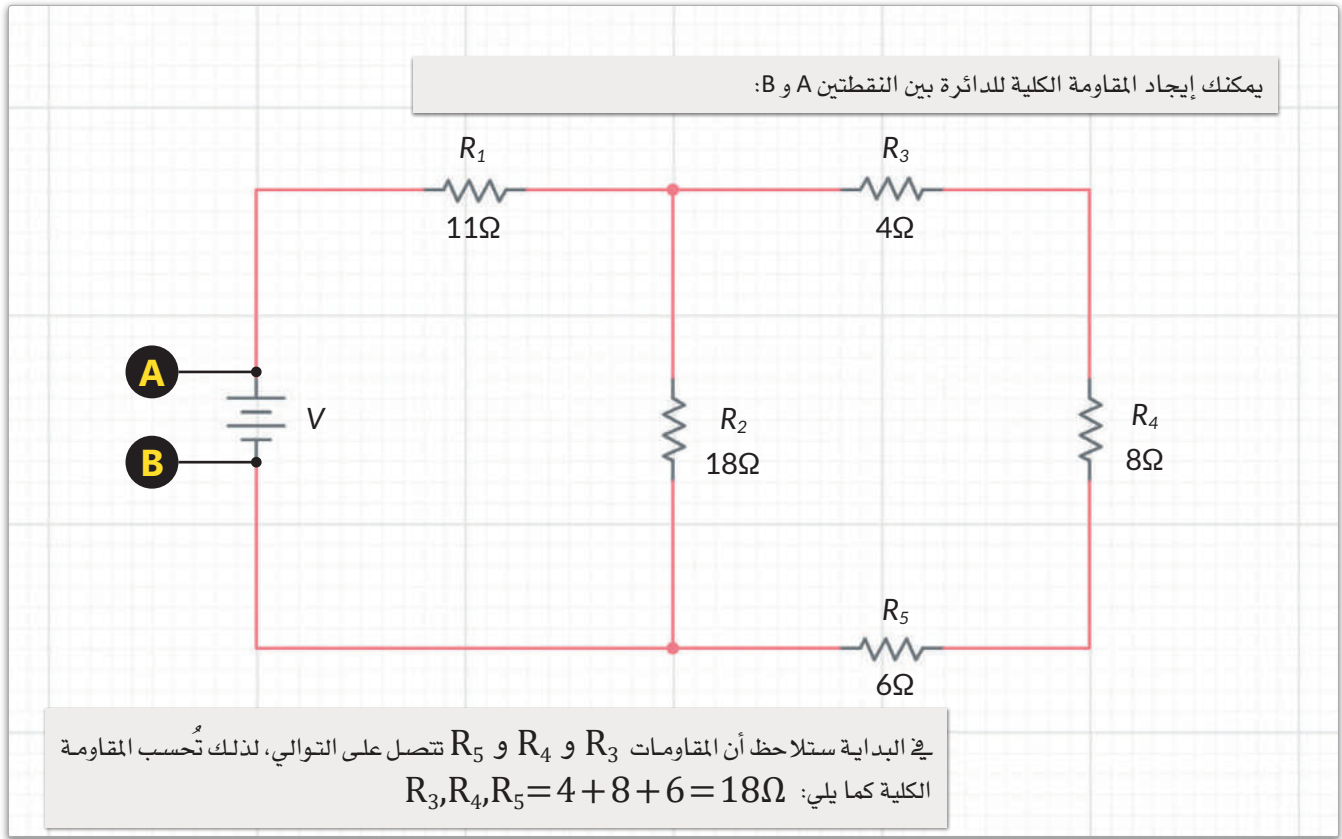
يمكنك إيجاد المقاومة الكلية للدائرة بين النقطتين A و B:

$R_1$
11Ω

$R_3$
4Ω

A
B
V

$R_2$
18Ω

$R_4$
8Ω

$R_5$
6Ω

في البداية ستلاحظ أن المقاومات $R_3$ و $R_4$ و $R_5$ تتصل على التوالي، لذلك تُحسب المقاومة الكلية كما يلي: $R_3,R_4,R_5=4+8+6=18\Omega$